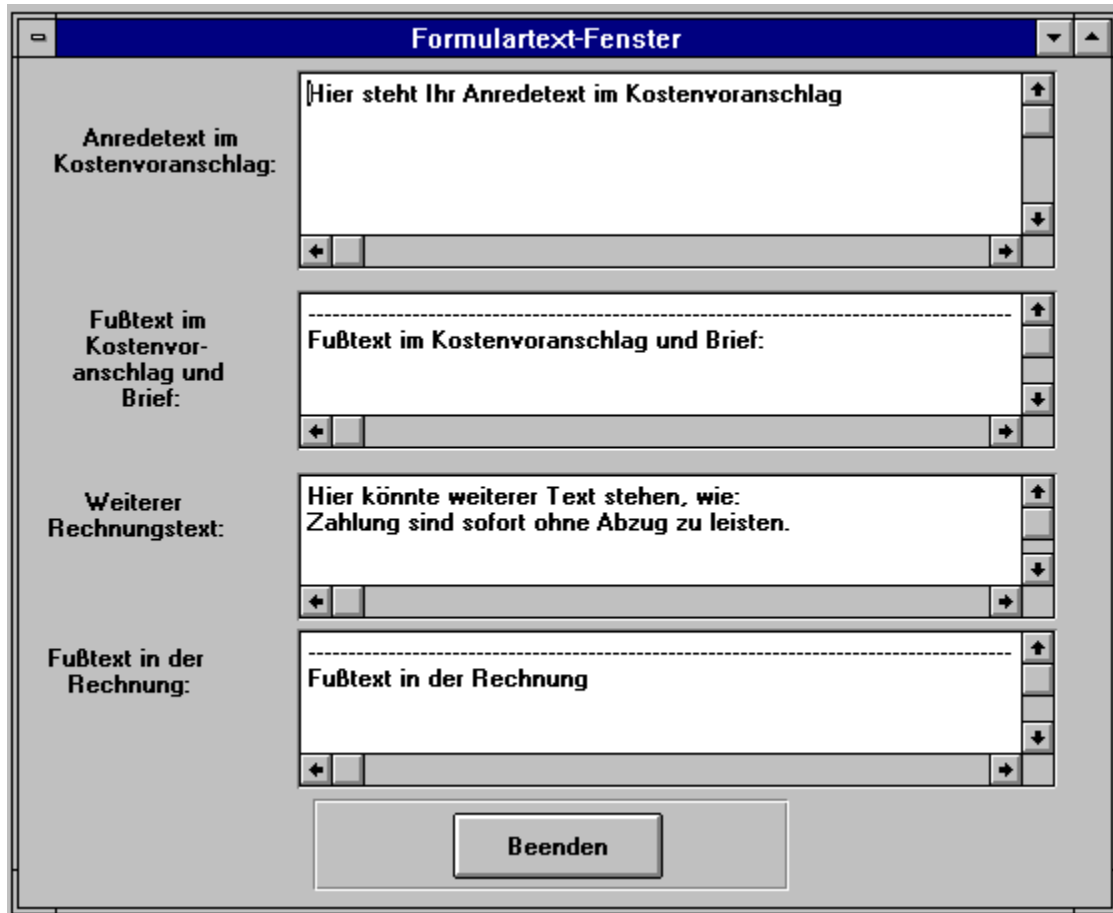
Formulartext-Fenster

Anredetext im Kostenvoranschlag:

Hier steht Ihr Anredetext im Kostenvoranschlag

Fußtext im Kostenvoranschlag und Brief:

--------------------------------------------------------------------------------
Fußtext im Kostenvoranschlag und Brief:

Weiterer Rechnungstext:

Hier könnte weiterer Text stehen, wie:
Zahlung sind sofort ohne Abzug zu leisten.

Fußtext in der Rechnung:

--------------------------------------------------------------------------------
Fußtext in der Rechnung

Beenden